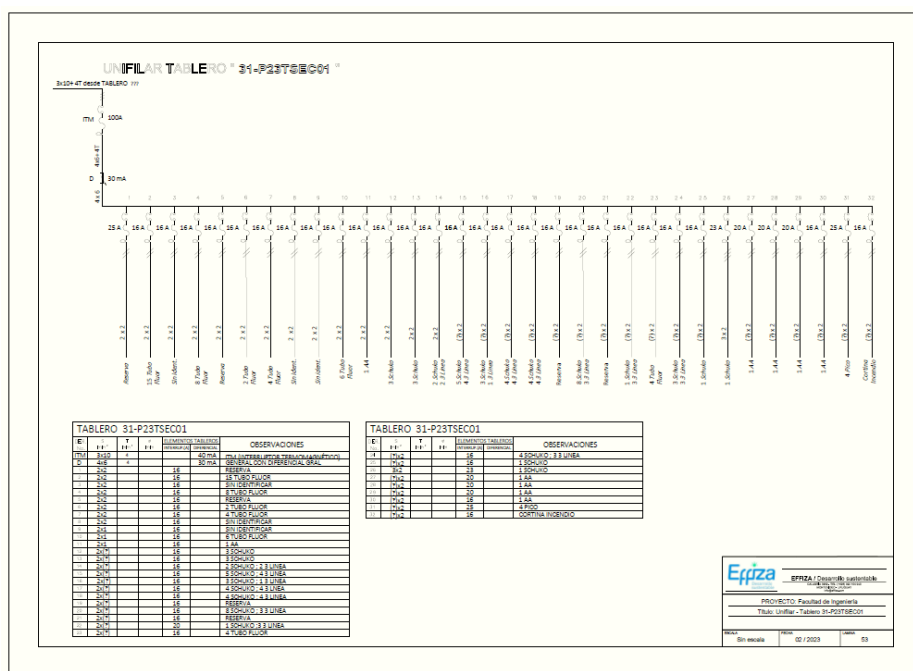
UNIFILAR TABLERO " 31-P23TSEC01 "

3x10+ 4T desde TABLERO ???

ITM 100A

4x6+4T

D 30 mA

4 x 6

1 2 3 4 5 6 7 8 10 11 12 13 14 15 16 17 18 19 20 21 22 23 24 25 26 27 28 29 30 31 32

25 A 16 A 16 A 16 A 16 A 16 A 16 A 16 A 16 A 16 A 16 A 16 A 16 A 16A 16 A 16 A 16 A 16 A 16 A 16 A 16 A 16 A 16 A 16 A 16 A 23 A 20 A 20 A 20 A 16 A 25 A 16 A

Reserva | 15 Tubo Fluor | Sin Ident. | 8 Tubo Fluor | Reserva | 2 Tubo Fluor | 4 Tubo Fluor | Sin Ident. | Sin Ident. | 6 Tubo Fluor | 1 AA | 3 Schuko | 3 Schuko | 2 Schuko 2.3 Linea | 5 Schuko 4.3 Linea | 3 Schuko 1.3 Linea | 4 Schuko 4.3 Linea | 4 Schuko 4.3 Linea | Reserva | 8 Schuko 3.3 Linea | Reserva | 4 Schuko 3.3 Linea | 4 Tubo Fluor | 3 Schuko 3.3 Linea | 1 Schuko | 1 Schuko | 1 AA | 1 AA | 1 AA | 1 AA | 4 Piso | Cortina Incendio

TABLERO 31-P23TSEC01

| | | | | ELEMENTOS TABLEROS | | OBSERVACIONES |
|---|---|---|---|---|---|---|
| ITM | 3x10 | 4 | | | 40 mA | ITM (INTERRUPTOR TERMOMAGNÉTICO) |
| D | 4x6 | 4 | | | 30 mA | GENERAL CON DIFERENCIAL GRAL |
| 1 | 2x2 | | | 16 | | RESERVA |
| 2 | 2x2 | | | 16 | | 15 TUBO FLUOR |
| 3 | 2x2 | | | 16 | | SIN IDENTIFICAR |
| 4 | 2x2 | | | 16 | | 8 TUBO FLUOR |
| 5 | 2x2 | | | 16 | | RESERVA |
| 6 | 2x2 | | | 16 | | 2 TUBO FLUOR |
| 7 | 2x2 | | | 16 | | 4 TUBO FLUOR |
| 8 | 2x1 | | | 16 | | SIN IDENTIFICAR |
| 9 | 2x1 | | | 16 | | SIN IDENTIFICAR |
| 10 | 2x1 | | | 16 | | 6 TUBO FLUOR |
| 11 | 2x1 | | | 16 | | 1 AA |
| 12 | 2x(?) | | | 16 | | 3 SCHUKO |
| 13 | 2x(?) | | | 16 | | 3 SCHUKO |
| 14 | 2x(?) | | | 16 | | 2 SCHUKO : 2.3 LINEA |
| 15 | 2x(?) | | | 16 | | 5 SCHUKO : 4.3 LINEA |
| 16 | 2x(?) | | | 16 | | 3 SCHUKO : 1.3 LINEA |
| 17 | 2x(?) | | | 16 | | 4 SCHUKO : 4.3 LINEA |
| 18 | 2x(?) | | | 16 | | 4 SCHUKO : 4.3 LINEA |
| 19 | 2x(?) | | | 16 | | RESERVA |
| 20 | 2x(?) | | | 16 | | 8 SCHUKO : 3.3 LINEA |
| 21 | 2x(?) | | | 16 | | RESERVA |
| 22 | 2x(?) | | | 20 | | 4 SCHUKO : 3.3 LINEA |
| 23 | 2x(?) | | | 16 | | 4 TUBO FLUOR |

TABLERO 31-P23TSEC01

| | | | | ELEMENTOS TABLEROS | | OBSERVACIONES |
|---|---|---|---|---|---|---|
| 24 | (?)x2 | | | 16 | | 4 SCHUKO : 3.3 LINEA |
| 25 | (?)x2 | | | 16 | | 1 SCHUKO |
| 26 | 3x2 | | | 23 | | 1 SCHUKO |
| 27 | (?)x2 | | | 20 | | 1 AA |
| 28 | (?)x2 | | | 20 | | 1 AA |
| 29 | (?)x2 | | | 20 | | 1 AA |
| 30 | (?)x2 | | | 16 | | 1 AA |
| 31 | (?)x2 | | | 25 | | 4 PISO |
| 32 | (?)x2 | | | 16 | | CORTINA INCENDIO |

Efiza
EFRIZA / Desarrollo sustentable
PROYECTO: Facultad de Ingeniería
Título: Unifilar - Tablero 31-P23TSEC01
ESCALA: Sin escala | FECHA: 02 / 2023 | LÁMINA: 53